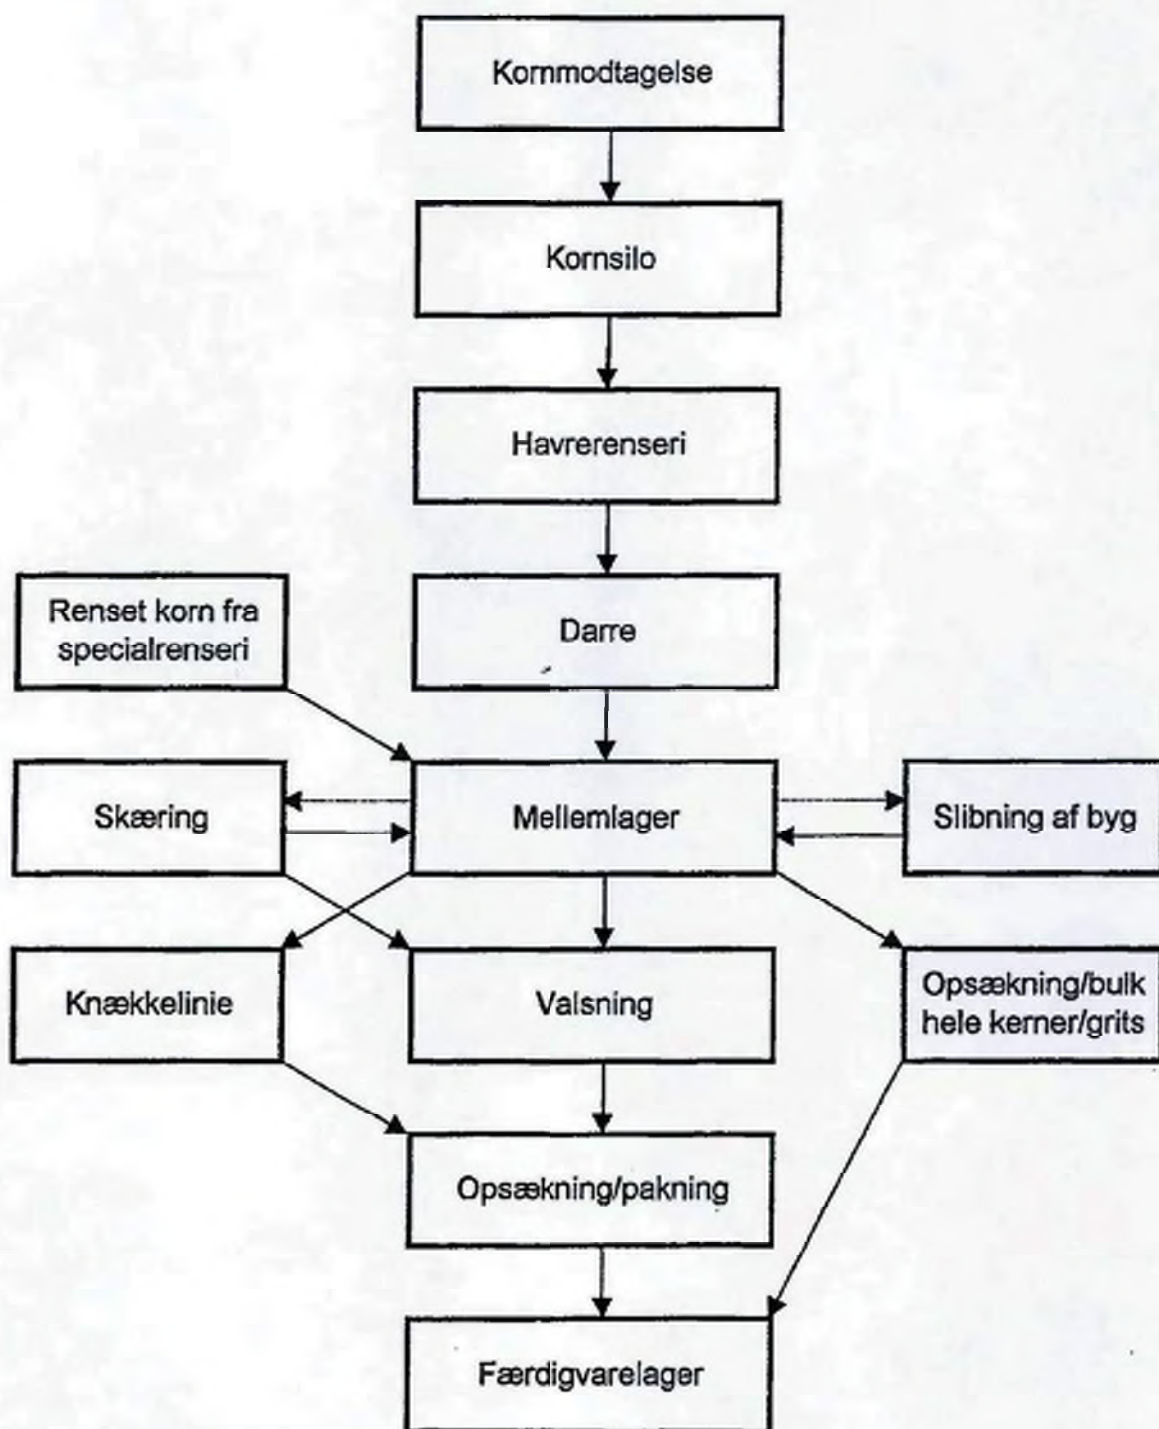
Kornmodtagelse

Kornsilo

Havrerenseri

Renset korn fra specialrenseri

Darre

Skæring

Mellemlager

Slibning af byg

Knækkelinie

Valsning

Opsækning/bulk hele kerner/grits

Opsækning/pakning

Færdigvarelager